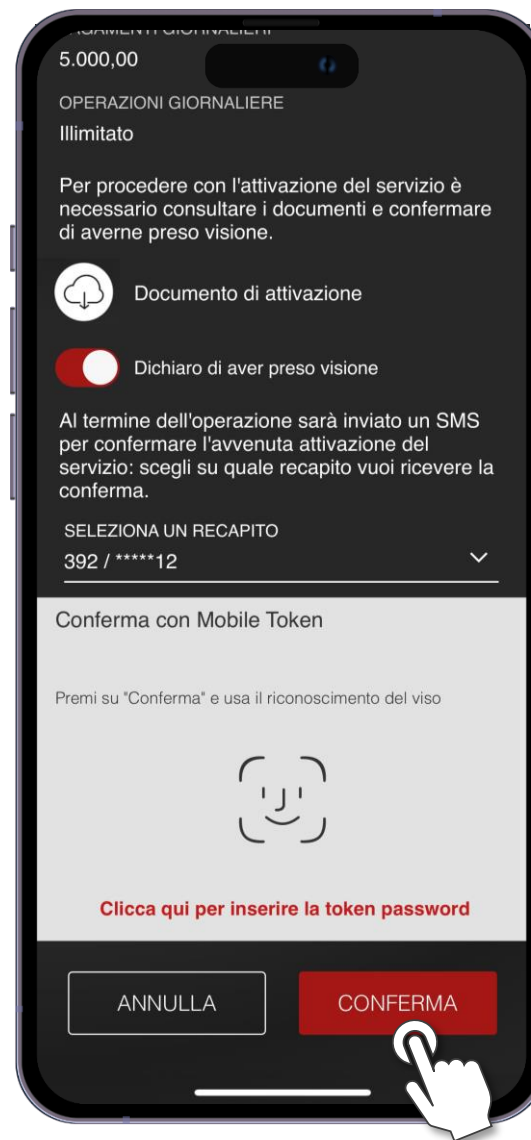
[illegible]GAMENTI GIORNALIERI
5.000,00

OPERAZIONI GIORNALIERE
Illimitato

Per procedere con l'attivazione del servizio è necessario consultare i documenti e confermare di averne preso visione.

Documento di attivazione

Dichiaro di aver preso visione

Al termine dell'operazione sarà inviato un SMS per confermare l'avvenuta attivazione del servizio: scegli su quale recapito vuoi ricevere la conferma.

SELEZIONA UN RECAPITO
392 / *****12

Conferma con Mobile Token

Premi su "Conferma" e usa il riconoscimento del viso

Clicca qui per inserire la token password

ANNULLA

CONFERMA